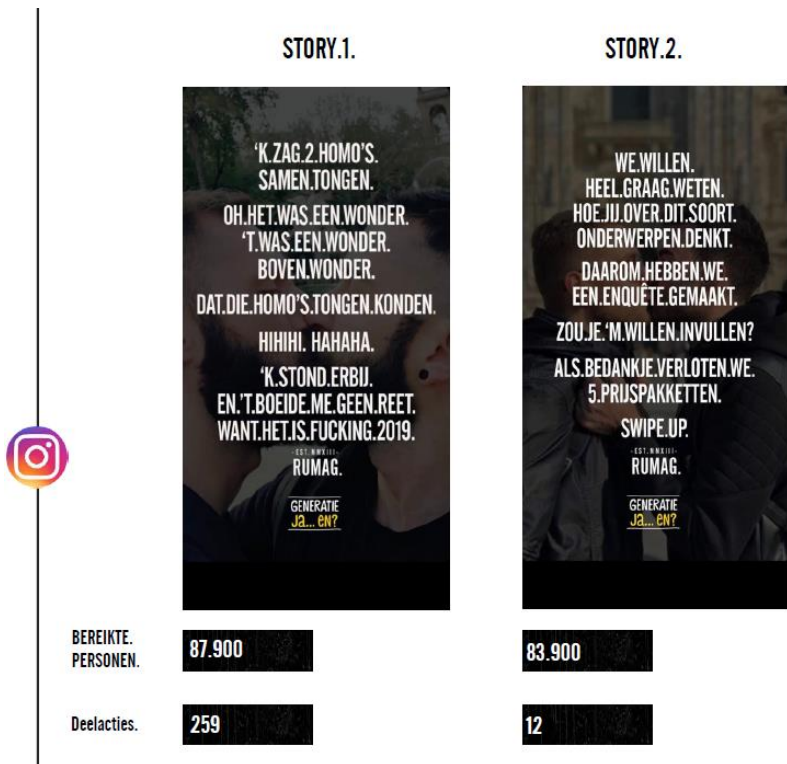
STORY.1.

'K.ZAG.2.HOMO'S. SAMEN.TONGEN.

OH.HET.WAS.EEN.WONDER. 'T.WAS.EEN.WONDER. BOVEN.WONDER.

DAT.DIE.HOMO'S.TONGEN.KONDEN.

HIHIHI. HAHAHA.

'K.STOND.ERBIJ. EN.'T.BOEIDE.ME.GEEN.REET. WANT.HET.IS.FUCKING.2019.

- EST. MMXIII -
RUMAG.

GENERATIE
JA... EN?

STORY.2.

WE.WILLEN. HEEL.GRAAG.WETEN. HOE.JIJ.OVER.DIT.SOORT. ONDERWERPEN.DENKT.

DAAROM.HEBBEN.WE. EEN.ENQUÊTE.GEMAAKT.

ZOU.JE.'M.WILLEN.INVULLEN?

ALS.BEDANKJE.VERLOTEN.WE. 5.PRIJSPAKKETTEN.

SWIPE.UP.

- EST. MMXIII -
RUMAG.

GENERATIE
JA... EN?

BEREIKTE. PERSONEN.

87.900

83.900

Deelacties.

259

12